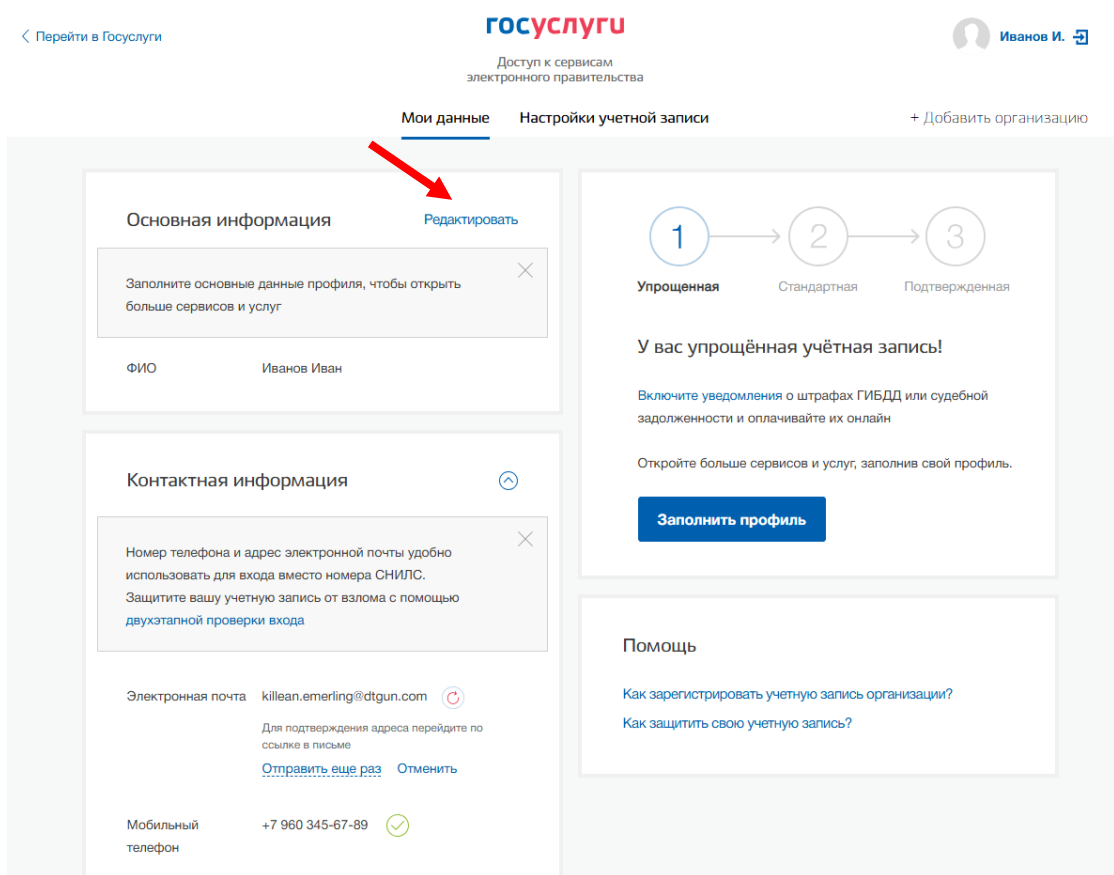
Перейти в Госуслуги

госуслуги

Доступ к сервисам электронного правительства

Иванов И.

Мои данные Настройки учетной записи

+ Добавить организацию

Основная информация Редактировать

Заполните основные данные профиля, чтобы открыть больше сервисов и услуг

ФИО Иванов Иван

Контактная информация

Номер телефона и адрес электронной почты удобно использовать для входа вместо номера СНИЛС. Защитите вашу учетную запись от взлома с помощью двухэтапной проверки входа

Электронная почта killean.emerling@dtgun.com

Для подтверждения адреса перейдите по ссылке в письме

Отправить еще раз Отменить

Мобильный телефон +7 960 345-67-89

1 Упрощенная
2 Стандартная
3 Подтвержденная

У вас упрощённая учётная запись!

Включите уведомления о штрафах ГИБДД или судебной задолженности и оплачивайте их онлайн

Откройте больше сервисов и услуг, заполнив свой профиль.

Заполнить профиль

Помощь

Как зарегистрировать учетную запись организации?

Как защитить свою учетную запись?